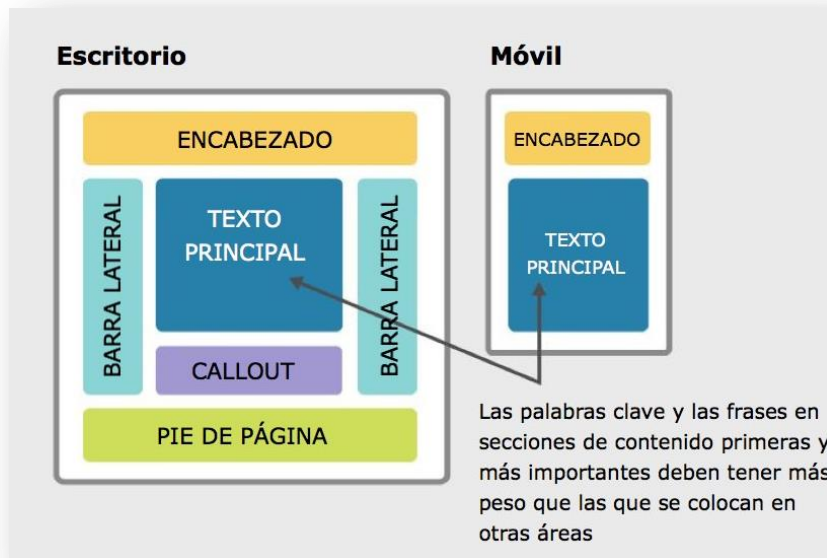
Escritorio

ENCABEZADO

BARRA LATERAL

TEXTO PRINCIPAL

BARRA LATERAL

CALLOUT

PIE DE PÁGINA

Móvil

ENCABEZADO

TEXTO PRINCIPAL

Las palabras clave y las frases en secciones de contenido primeras y más importantes deben tener más peso que las que se colocan en otras áreas